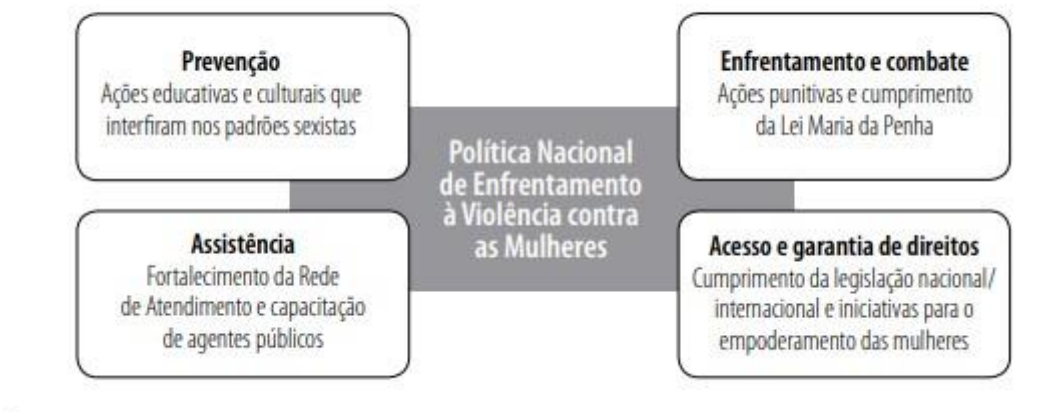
Prevenção
Ações educativas e culturais que interfiram nos padrões sexistas

Enfrentamento e combate
Ações punitivas e cumprimento da Lei Maria da Penha

Política Nacional de Enfrentamento à Violência contra as Mulheres

Assistência
Fortalecimento da Rede de Atendimento e capacitação de agentes públicos

Acesso e garantia de direitos
Cumprimento da legislação nacional/ internacional e iniciativas para o empoderamento das mulheres